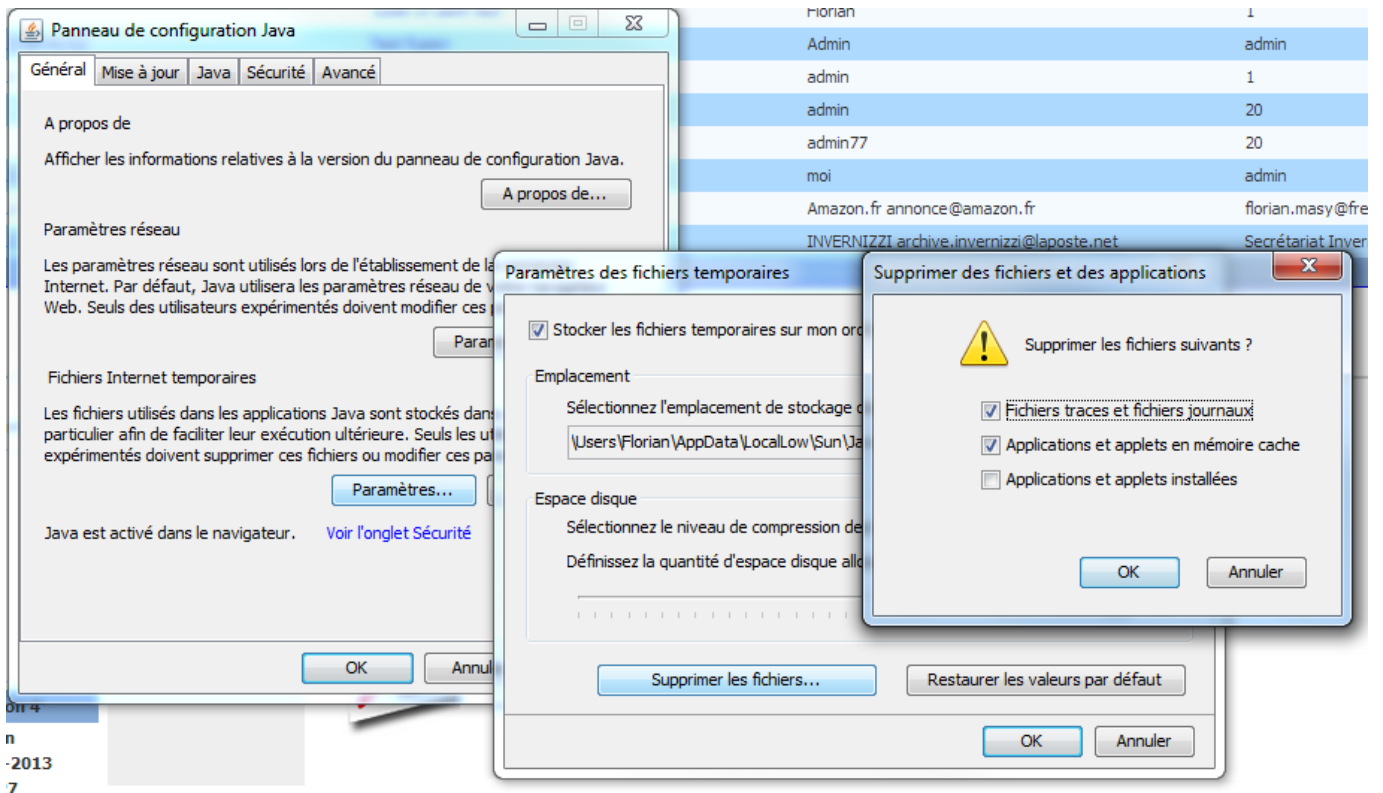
Panneau de configuration Java

Général | Mise à jour | Java | Sécurité | Avancé

A propos de

Afficher les informations relatives à la version du panneau de configuration Java.

A propos de...

Paramètres réseau

Les paramètres réseau sont utilisés lors de l'établissement de la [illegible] Internet. Par défaut, Java utilisera les paramètres réseau de v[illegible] Web. Seuls des utilisateurs expérimentés doivent modifier ces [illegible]

Param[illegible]

Fichiers Internet temporaires

Les fichiers utilisés dans les applications Java sont stockés dans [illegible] particulier afin de faciliter leur exécution ultérieure. Seuls les ut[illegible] expérimentés doivent supprimer ces fichiers ou modifier ces pa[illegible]

Paramètres...

Java est activé dans le navigateur. Voir l'onglet Sécurité

OK | Annul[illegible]

| | |
|---|---|
| Florian | 1 |
| Admin | admin |
| admin | 1 |
| admin | 20 |
| admin77 | 20 |
| moi | admin |
| Amazon.fr annonce@amazon.fr | florian.masy@fre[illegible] |
| INVERNIZZI archive.invernizzi@laposte.net | Secrétariat Inver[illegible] |

Paramètres des fichiers temporaires

Stocker les fichiers temporaires sur mon ord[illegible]

Emplacement

Sélectionnez l'emplacement de stockage d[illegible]

\Users\Florian\AppData\LocalLow\Sun\Ja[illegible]

Espace disque

Sélectionnez le niveau de compression de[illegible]

Définissez la quantité d'espace disque allo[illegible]

Supprimer les fichiers... | Restaurer les valeurs par défaut

OK | Annuler

Supprimer des fichiers et des applications

Supprimer les fichiers suivants ?

Fichiers traces et fichiers journaux

Applications et applets en mémoire cache

Applications et applets installées

OK | Annuler

on 4
n
-2013
7